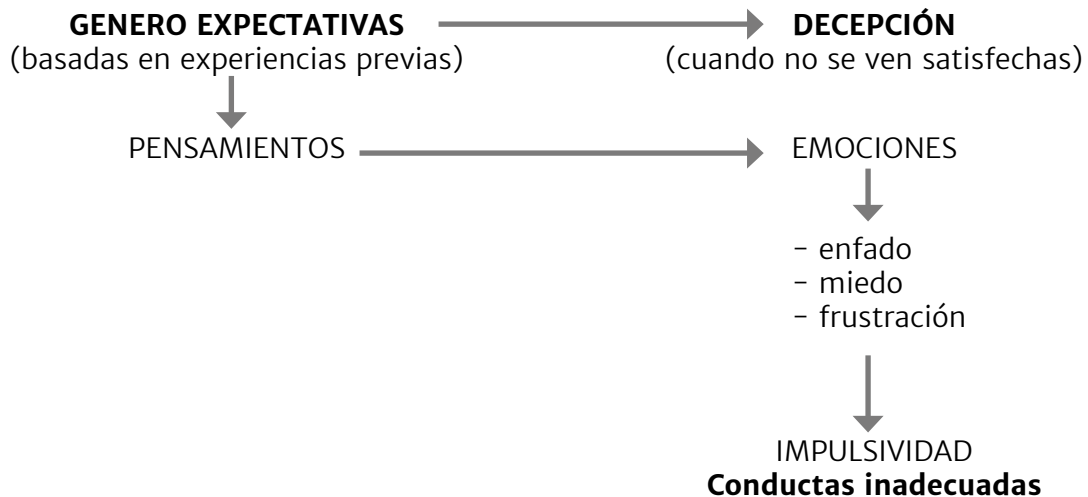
**GENERO EXPECTATIVAS**
(basadas en experiencias previas)

**DECEPCIÓN**
(cuando no se ven satisfechas)

PENSAMIENTOS

EMOCIONES

- enfado
- miedo
- frustración

IMPULSIVIDAD
**Conductas inadecuadas**